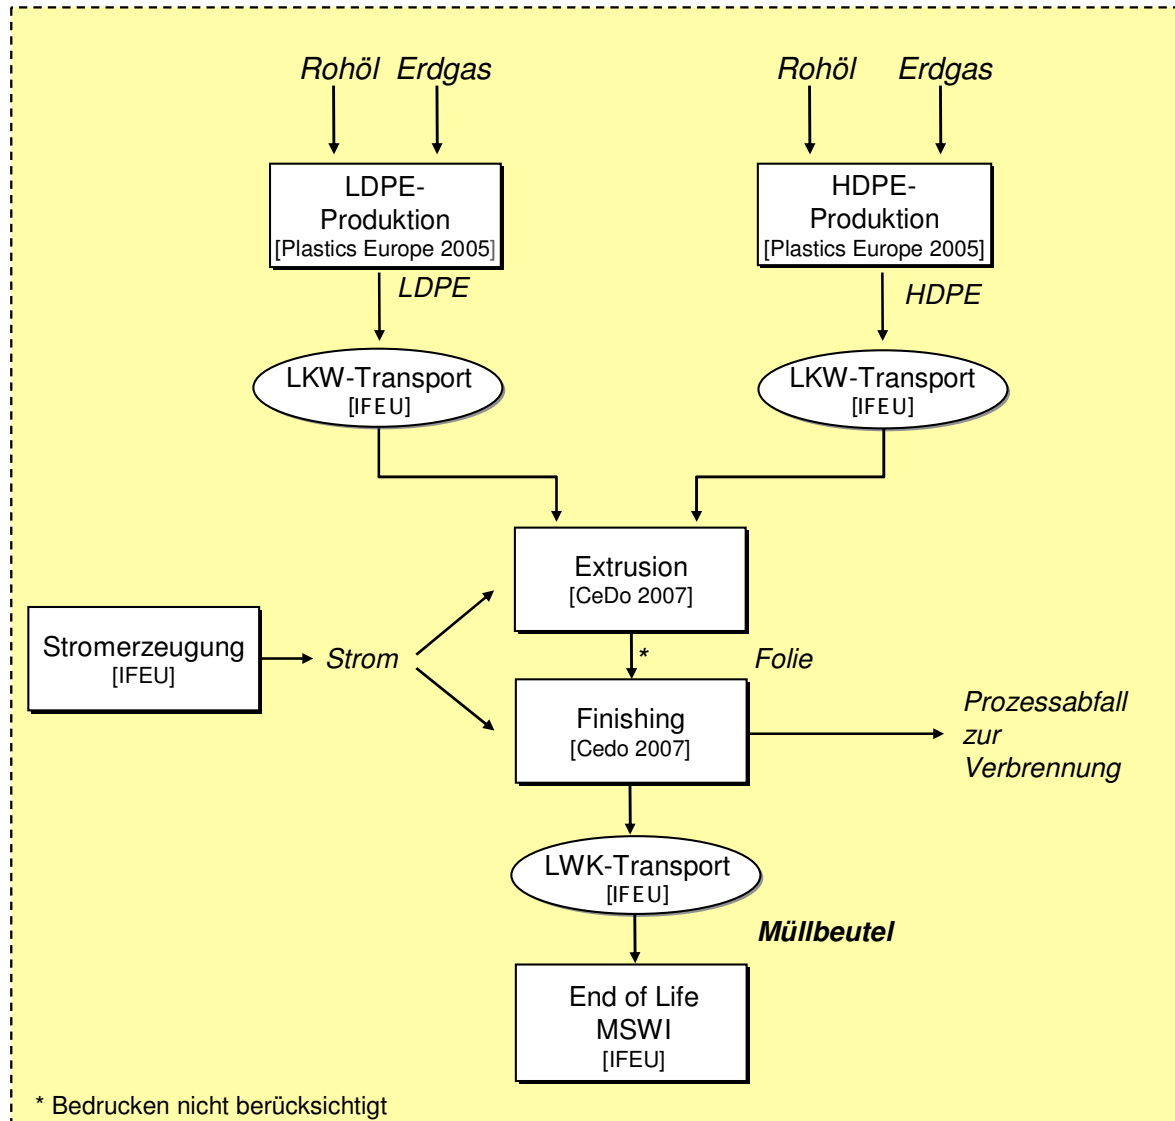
Rohöl Erdgas

Rohöl Erdgas

LDPE-Produktion
[Plastics Europe 2005]

HDPE-Produktion
[Plastics Europe 2005]

LDPE

HDPE

LKW-Transport
[IFEU]

LKW-Transport
[IFEU]

Extrusion
[CeDo 2007]

Stromerzeugung
[IFEU]

Strom

*

Folie

Finishing
[Cedo 2007]

Prozessabfall zur Verbrennung

LWK-Transport
[IFEU]

Müllbeutel

End of Life
MSWI
[IFEU]

* Bedrucken nicht berücksichtigt